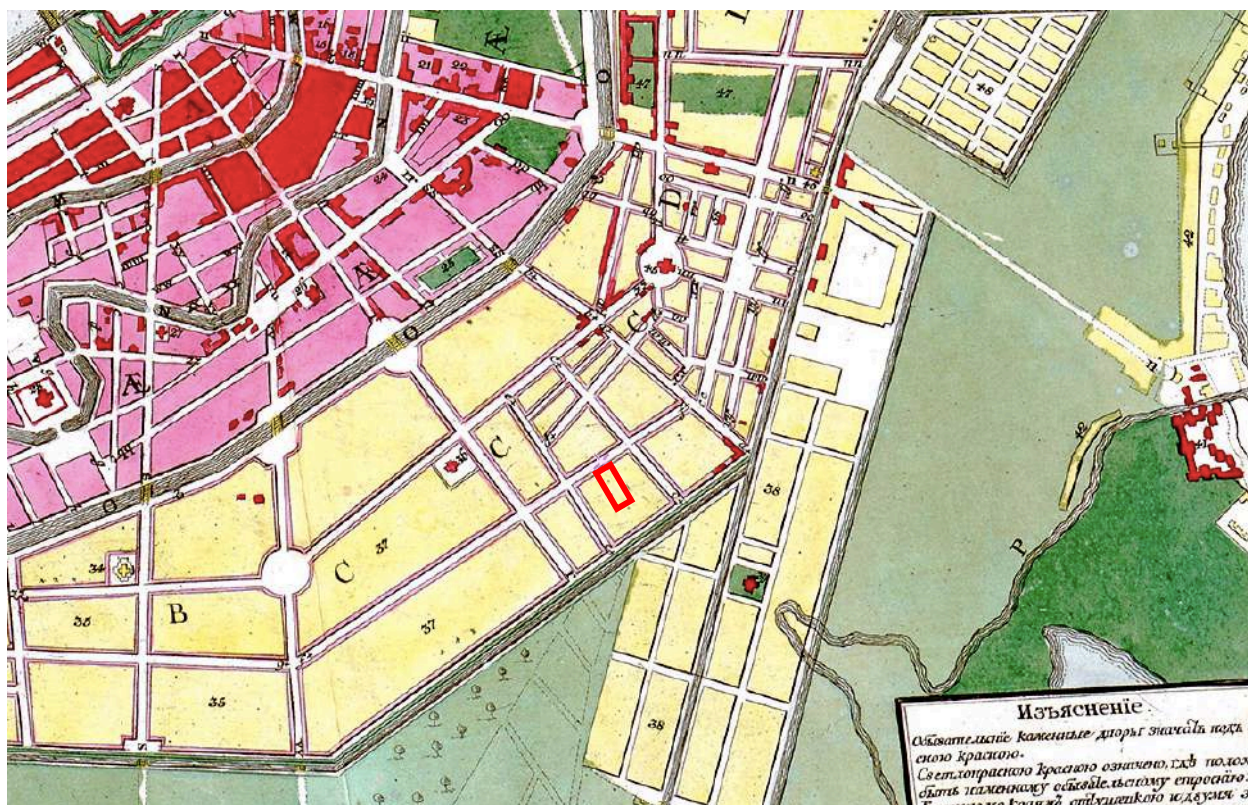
A
47
47
48
21
22
23
24
25
46
D
A
A
O
O
O
C
C
C
C
B
27
37
37
34
35
35
38
38
42
42
40
P
Изъясненіе
Обывательские каменные дворы значатъ под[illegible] свою красною.
Светлокрасного красного означено, где поло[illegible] быть каменному обывательскому строенiю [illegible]
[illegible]